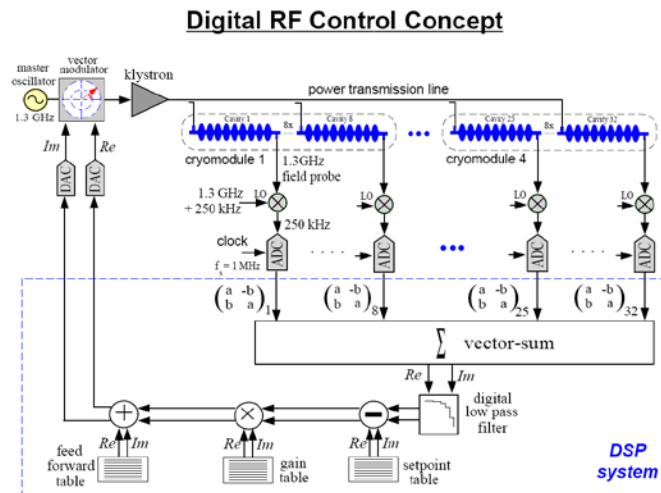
Digital RF Control Concept

master oscillator
1.3 GHz
vector modulator
klystron
power transmission line
Cavity 1
8x
Cavity 8
Cavity 25
8x
Cavity 32
cryomodule 1
cryomodule 4
1.3GHz field probe
Im
Re
DAC
DAC
1.3 GHz + 250 kHz
LO
LO
LO
LO
250 kHz
clock
$f_s = 1$ MHz
ADC
ADC
ADC
ADC
$\begin{pmatrix} a & -b \\ b & a \end{pmatrix}_1$
$\begin{pmatrix} a & -b \\ b & a \end{pmatrix}_8$
$\begin{pmatrix} a & -b \\ b & a \end{pmatrix}_{25}$
$\begin{pmatrix} a & -b \\ b & a \end{pmatrix}_{32}$
$\sum$ vector-sum
Re
Im
digital low pass filter
Re
Im
feed forward table
Re
Im
gain table
Re
Im
setpoint table
DSP system